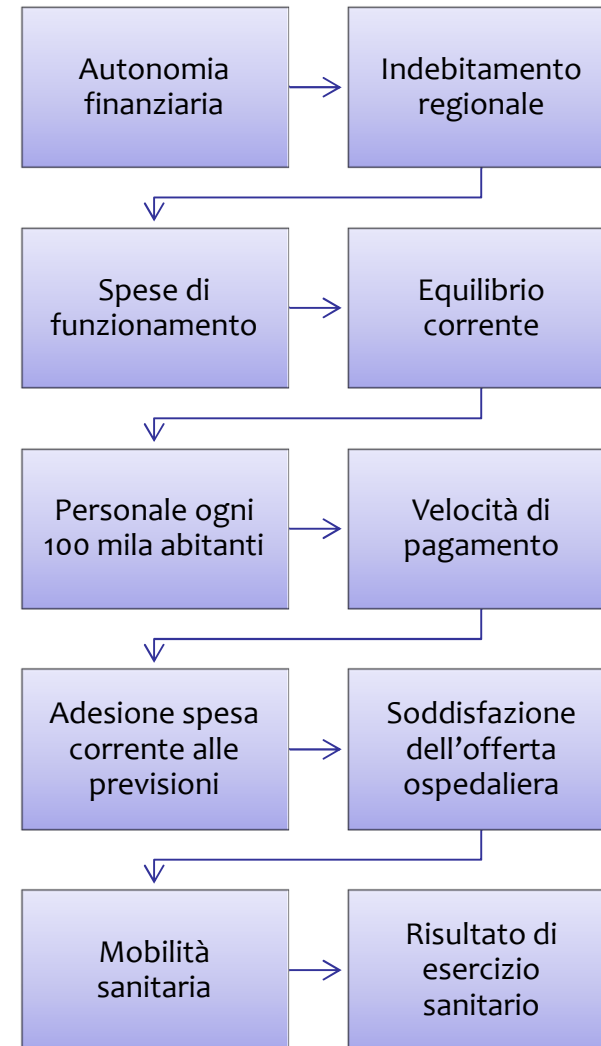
Autonomia finanziaria

Indebitamento regionale

Spese di funzionamento

Equilibrio corrente

Personale ogni 100 mila abitanti

Velocità di pagamento

Adesione spesa corrente alle previsioni

Soddisfazione dell’offerta ospedaliera

Mobilità sanitaria

Risultato di esercizio sanitario